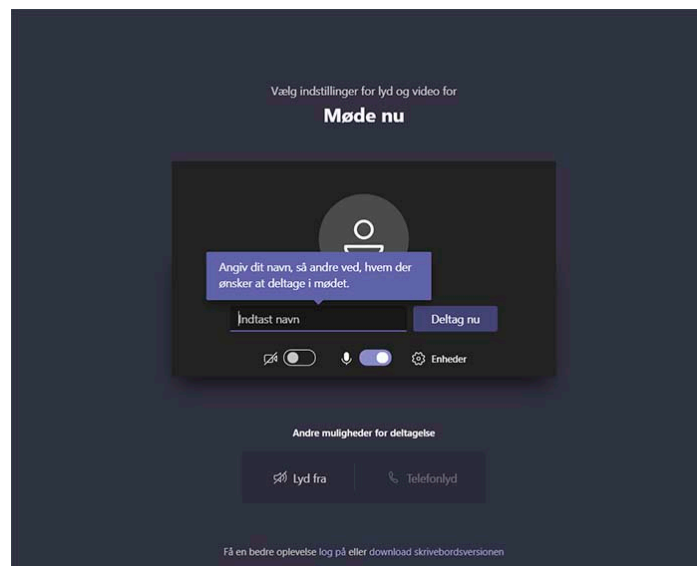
Vælg indstillinger for lyd og video for

Møde nu

Angiv dit navn, så andre ved, hvem der ønsker at deltage i mødet.

Indtast navn

Deltag nu

Enheder

Andre muligheder for deltagelse

Lyd fra

Telefonlyd

Få en bedre oplevelse log på eller download skrivebordsversionen